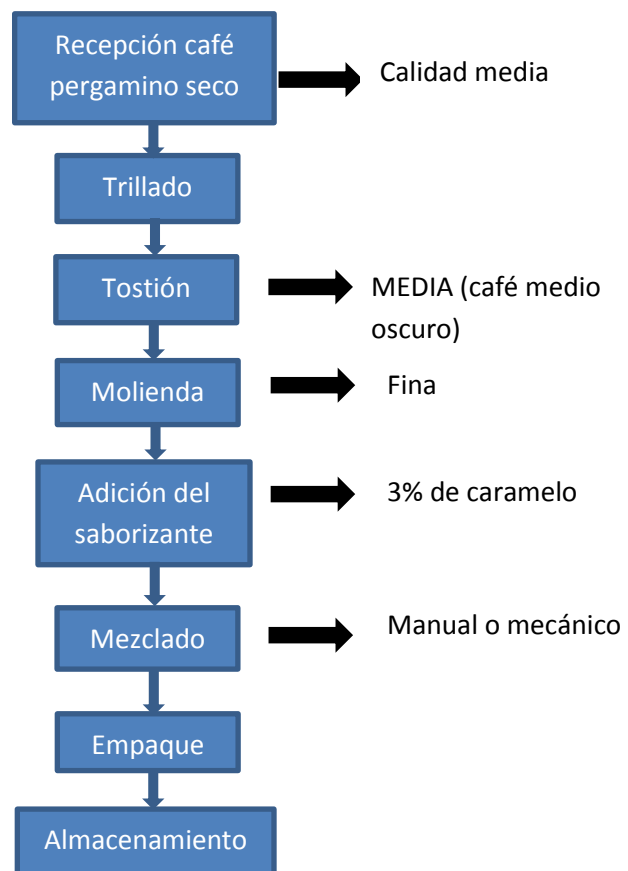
Recepción café pergamino seco

Calidad media

Trillado

Tostión

MEDIA (café medio oscuro)

Molienda

Fina

Adición del saborizante

3% de caramelo

Mezclado

Manual o mecánico

Empaque

Almacenamiento